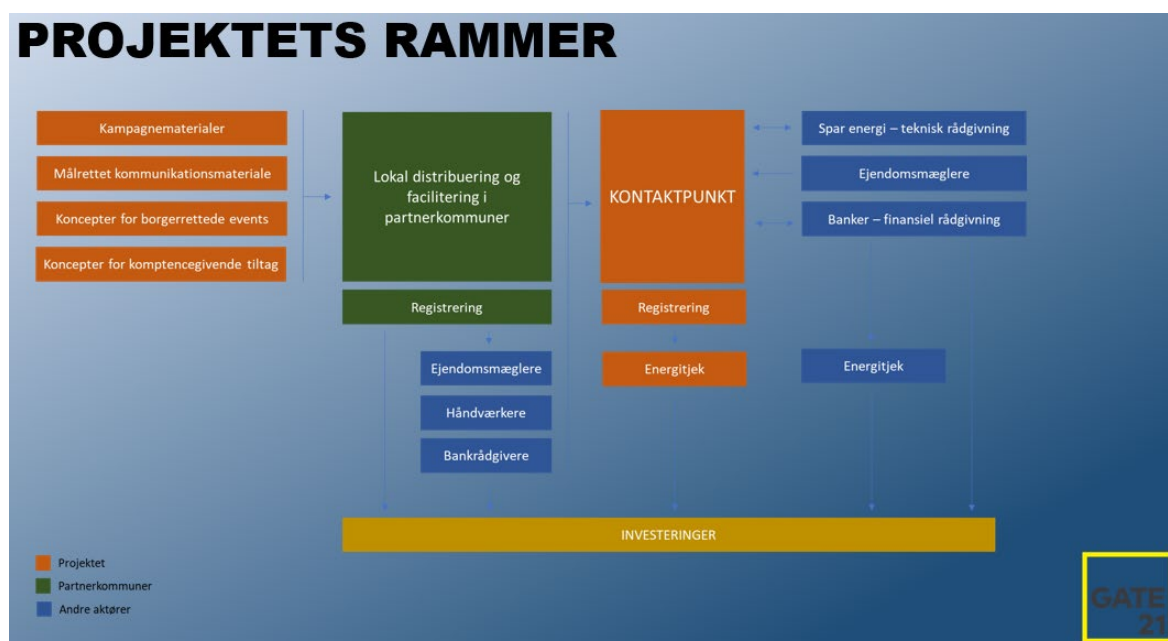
PROJEKTETS RAMMER

Kampagnematerialer

Målrettet kommunikationsmateriale

Koncepter for borgerrettede events

Koncepter for komptencegivende tiltag

Lokal distribuering og facilitering i partnerkommuner

Registrering

Ejendomsmæglere

Håndværkere

Bankrådgivere

KONTAKTPUNKT

Registrering

Energitjek

Spar energi – teknisk rådgivning

Ejendomsmæglere

Banker – finansiel rådgivning

Energitjek

INVESTERINGER

Projektet

Partnerkommuner

Andre aktører

GATE 21